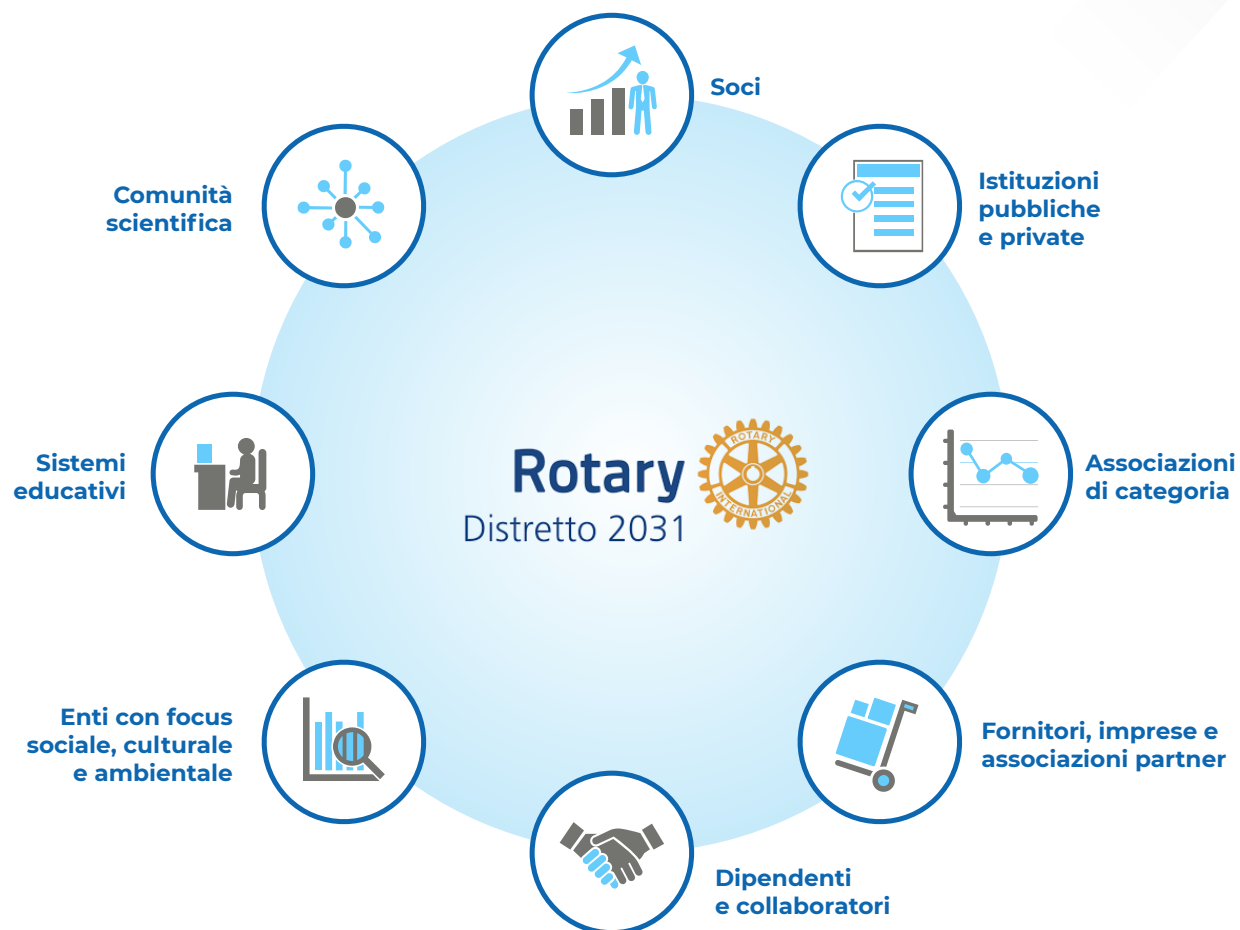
Soci

Istituzioni pubbliche e private

Associazioni di categoria

Fornitori, imprese e associazioni partner

Dipendenti e collaboratori

Enti con focus sociale, culturale e ambientale

Sistemi educativi

Comunità scientifica

Rotary
Distretto 2031

ROTARY INTERNATIONAL